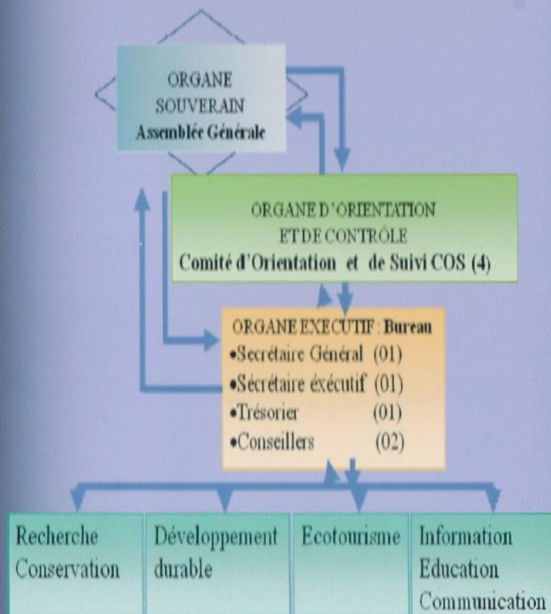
ORGANE SOUVERAIN
Assemblée Générale

ORGANE D'ORIENTATION ET DE CONTRÔLE
Comité d'Orientation et de Suivi COS (4)

ORGANE EXECUTIF : Bureau
•Secrétaire Général (01)
•Sécrétaire éxécutif (01)
•Trésorier (01)
•Conseillers (02)

Recherche Conservation

Développement durable

Ecotourisme

Information Education Communication